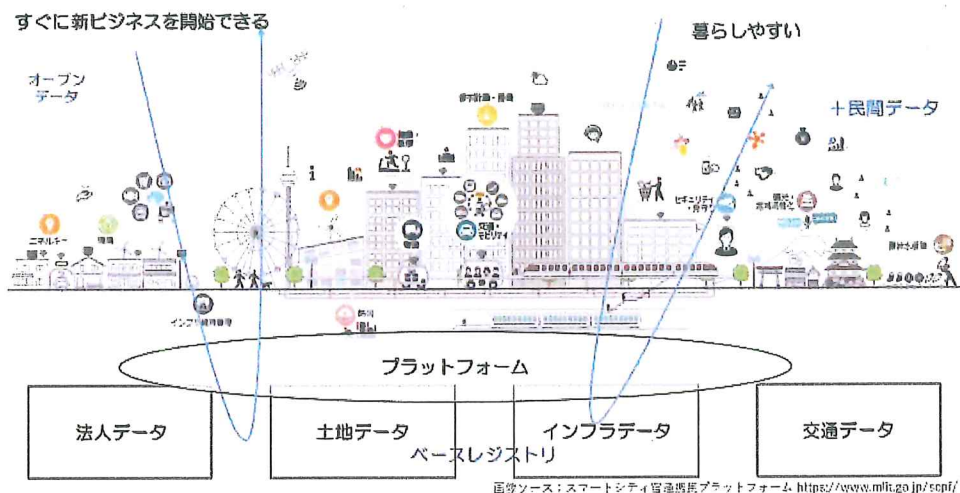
すぐに新ビジネスを開始できる

暮らしやすい

オープンデータ

＋民間データ

エネルギー

インフラ維持管理

交通・モビリティ

都市計画・整備

セキュリティ・見守り

プラットフォーム

法人データ

土地データ

インフラデータ

交通データ

ベースレジストリ

画像ソース：スマートシティ官民連携プラットフォーム https://www.mlit.go.jp/scpf/